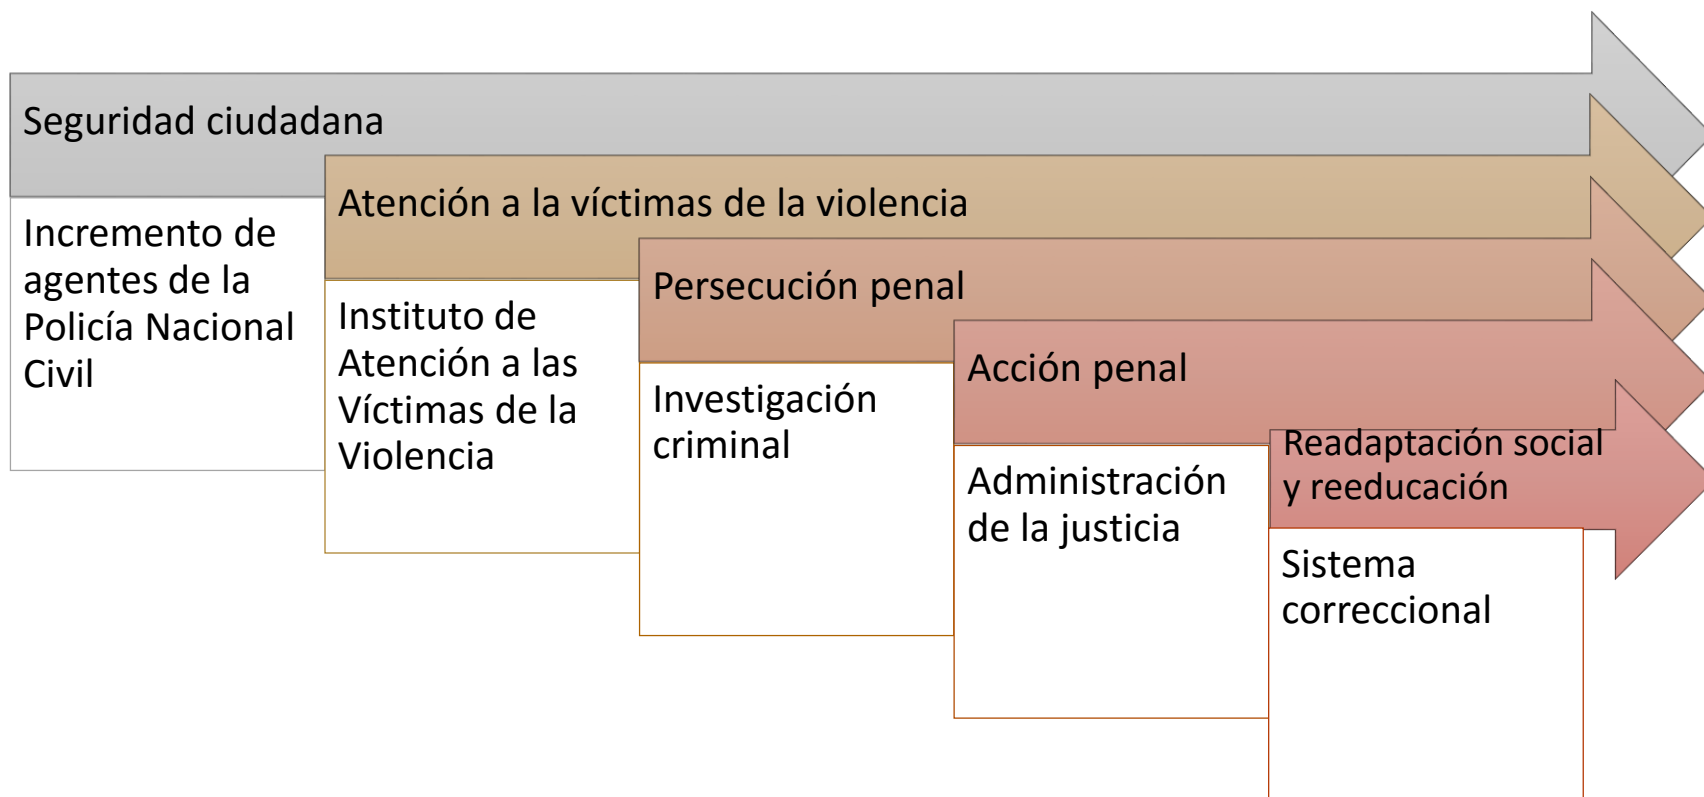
Seguridad ciudadana

Incremento de agentes de la Policía Nacional Civil

Atención a la víctimas de la violencia

Instituto de Atención a las Víctimas de la Violencia

Persecución penal

Investigación criminal

Acción penal

Administración de la justicia

Readaptación social y reeducación

Sistema correccional